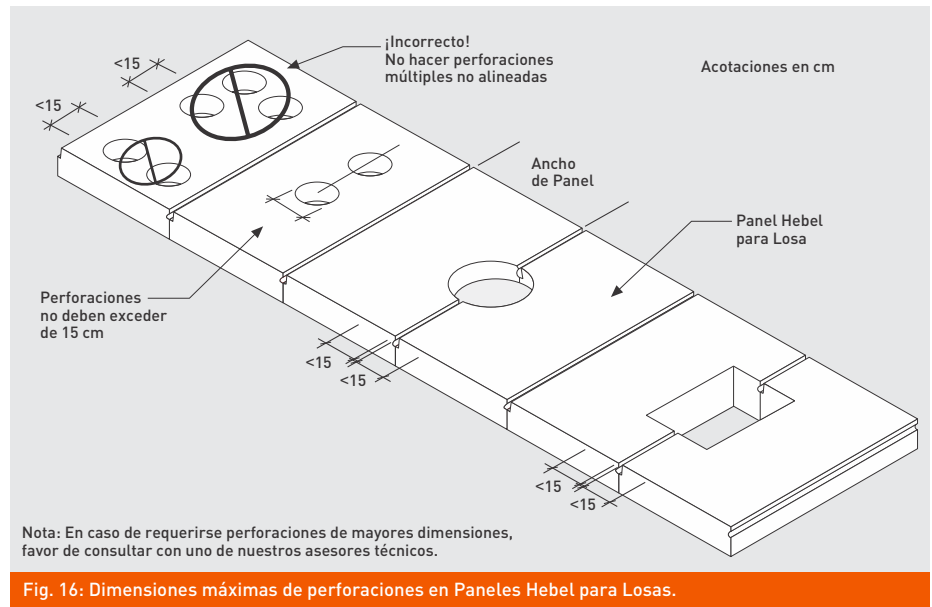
¡Incorrecto!
No hacer perforaciones múltiples no alineadas

Acotaciones en cm

<15
<15

Ancho de Panel

Panel Hebel para Losa

Perforaciones no deben exceder de 15 cm

<15
<15

<15
<15

Nota: En caso de requerirse perforaciones de mayores dimensiones, favor de consultar con uno de nuestros asesores técnicos.

Fig. 16: Dimensiones máximas de perforaciones en Paneles Hebel para Losas.